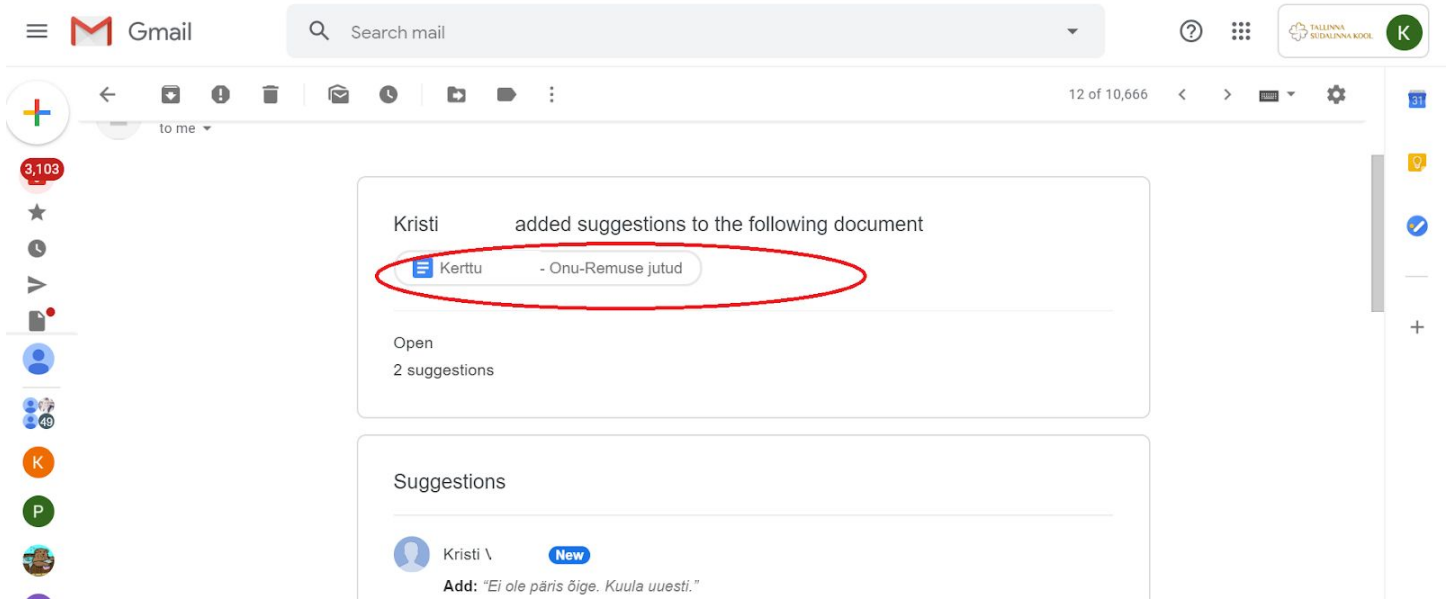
Gmail

Search mail

TALLINNA SÜDALINNA KOOL

K

12 of 10,666

to me

3,103

49

K

P

31

Kristi added suggestions to the following document

Kerttu - Onu-Remuse jutud

Open

2 suggestions

Suggestions

Kristi \ New

Add: "Ei ole päris õige. Kuula uuesti."